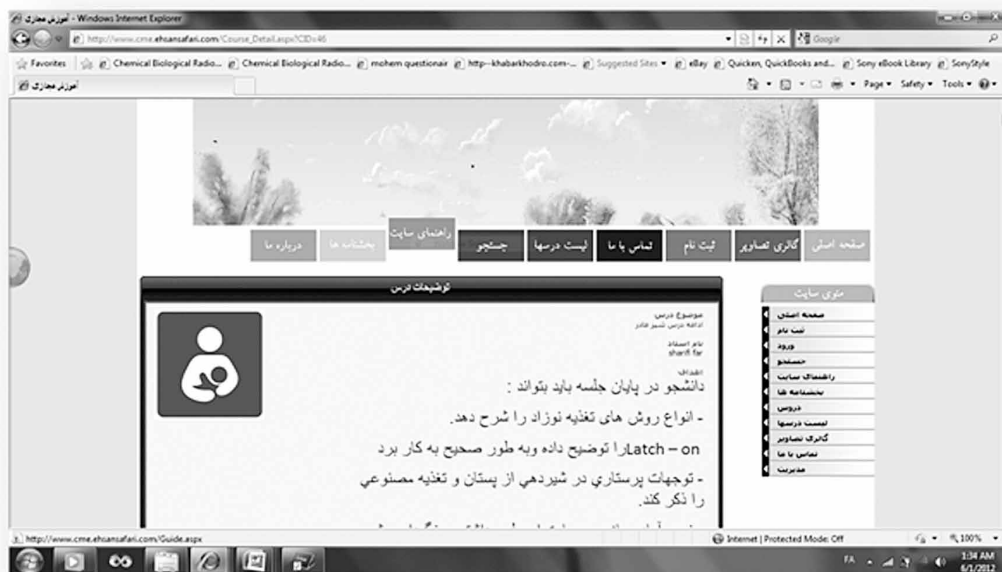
آموزش مجازی - Windows Internet Explorer

http://www.cme.ehsansafari.com/Course_Detail.aspx?CID=46

Google

Favorites | Chemical Biological Radio... | Chemical Biological Radio... | mohem questionair | http--khabarkhodro.com-... | Suggested Sites | eBay | Quicken, QuickBooks and... | Sony eBook Library | SonyStyle

آموزش مجازی

Page ▾ Safety ▾ Tools ▾

صفحه اصلی | گالری تصاویر | ثبت نام | تماس با ما | لیست درسها | جستجو | راهنمای سایت | بخشنامه ها | درباره ما

توضیحات درس

موضوع درس:
ادامه درس شیر مادر

نام استاد:
sharifi far

اهداف:
دانشجو در پایان جلسه باید بتواند :

- انواع روش های تغذیه نوزاد را شرح دهد.

Latch – onرا توضیح داده وبه طور صحیح به کار برد

- توجهات پرستاري در شیردهي از پستان و تغذیه مصنوعي را ذکر کند.

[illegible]

منوی سایت

صفحه اصلی
ثبت نام
ورود
جستجو
راهنمای سایت
بخشنامه ها
دروس
لیست درسها
گالری تصاویر
تماس با ما
مدیریت

http://www.cme.ehsansafari.com/Guide.aspx

Internet | Protected Mode: Off

100%

FA

1:34 AM
6/1/2012